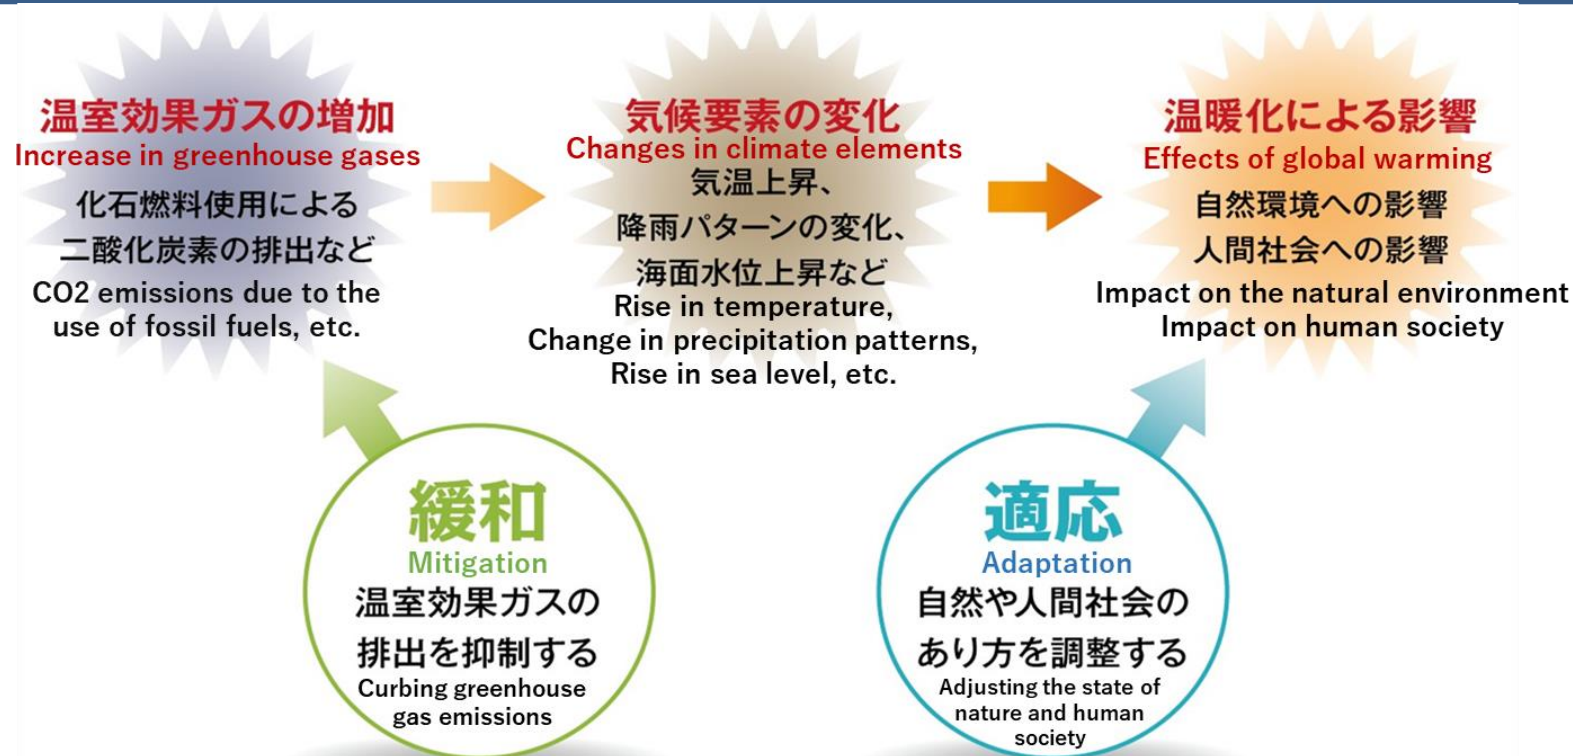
温室効果ガスの増加
Increase in greenhouse gases
化石燃料使用による
二酸化炭素の排出など
CO2 emissions due to the use of fossil fuels, etc.

気候要素の変化
Changes in climate elements
気温上昇、
降雨パターンの変化、
海面水位上昇など
Rise in temperature, Change in precipitation patterns, Rise in sea level, etc.

温暖化による影響
Effects of global warming
自然環境への影響
人間社会への影響
Impact on the natural environment
Impact on human society

緩和
Mitigation
温室効果ガスの
排出を抑制する
Curbing greenhouse gas emissions

適応
Adaptation
自然や人間社会の
あり方を調整する
Adjusting the state of nature and human society